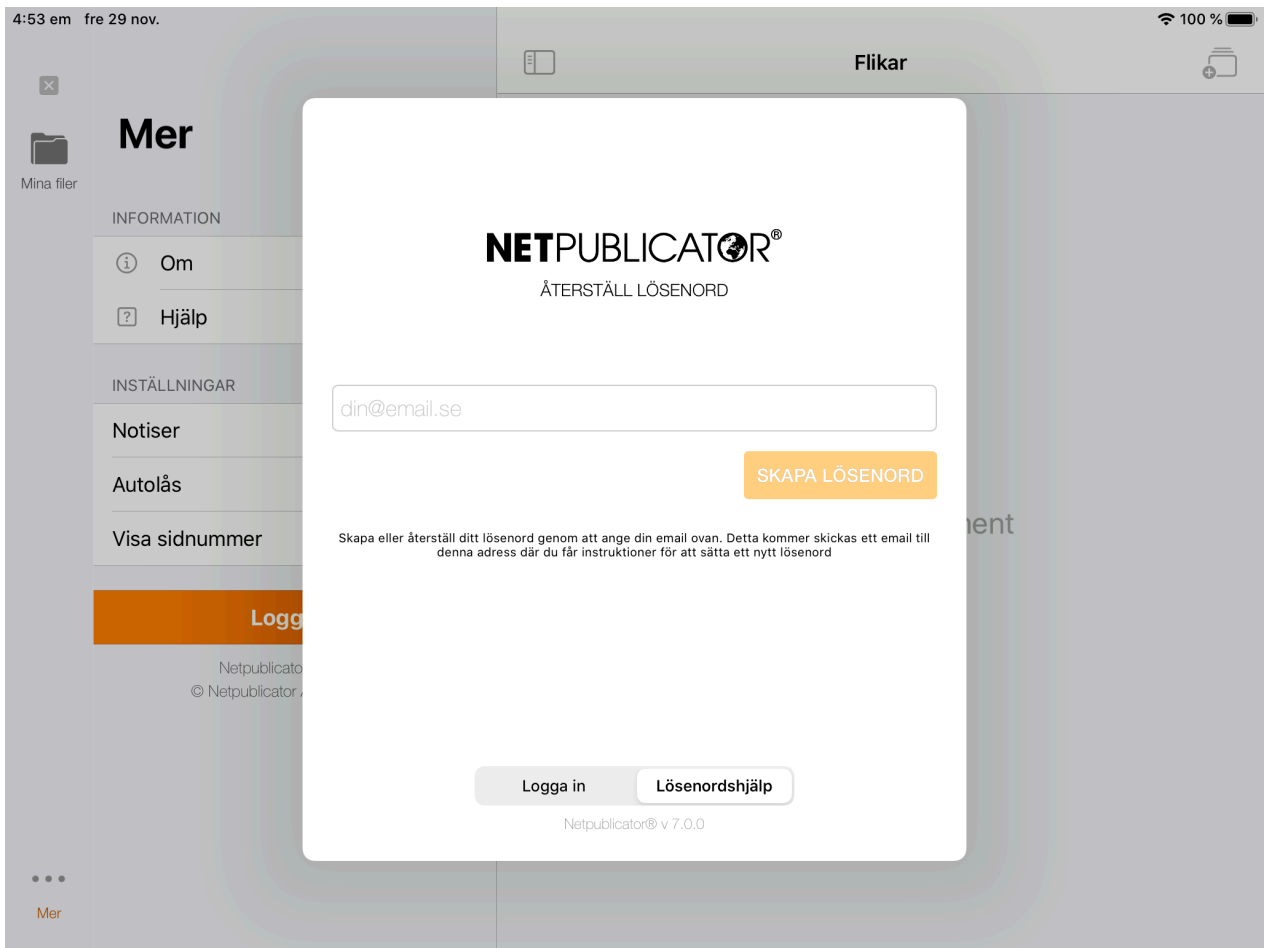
4:53 em fre 29 nov.

100 %

Flikar

Mina filer

Mer

INFORMATION

Om

Hjälp

INSTÄLLNINGAR

Notiser

Autolås

Visa sidnummer

Logg

Netpublicato

© Netpublicator

NETPUBLICATOR®

ÅTERSTÄLL LÖSENORD

din@email.se

SKAPA LÖSENORD

Skapa eller återställ ditt lösenord genom att ange din email ovan. Detta kommer skickas ett email till denna adress där du får instruktioner för att sätta ett nytt lösenord

nent

Logga in

Lösenordshjälp

Netpublicator® v 7.0.0

Mer